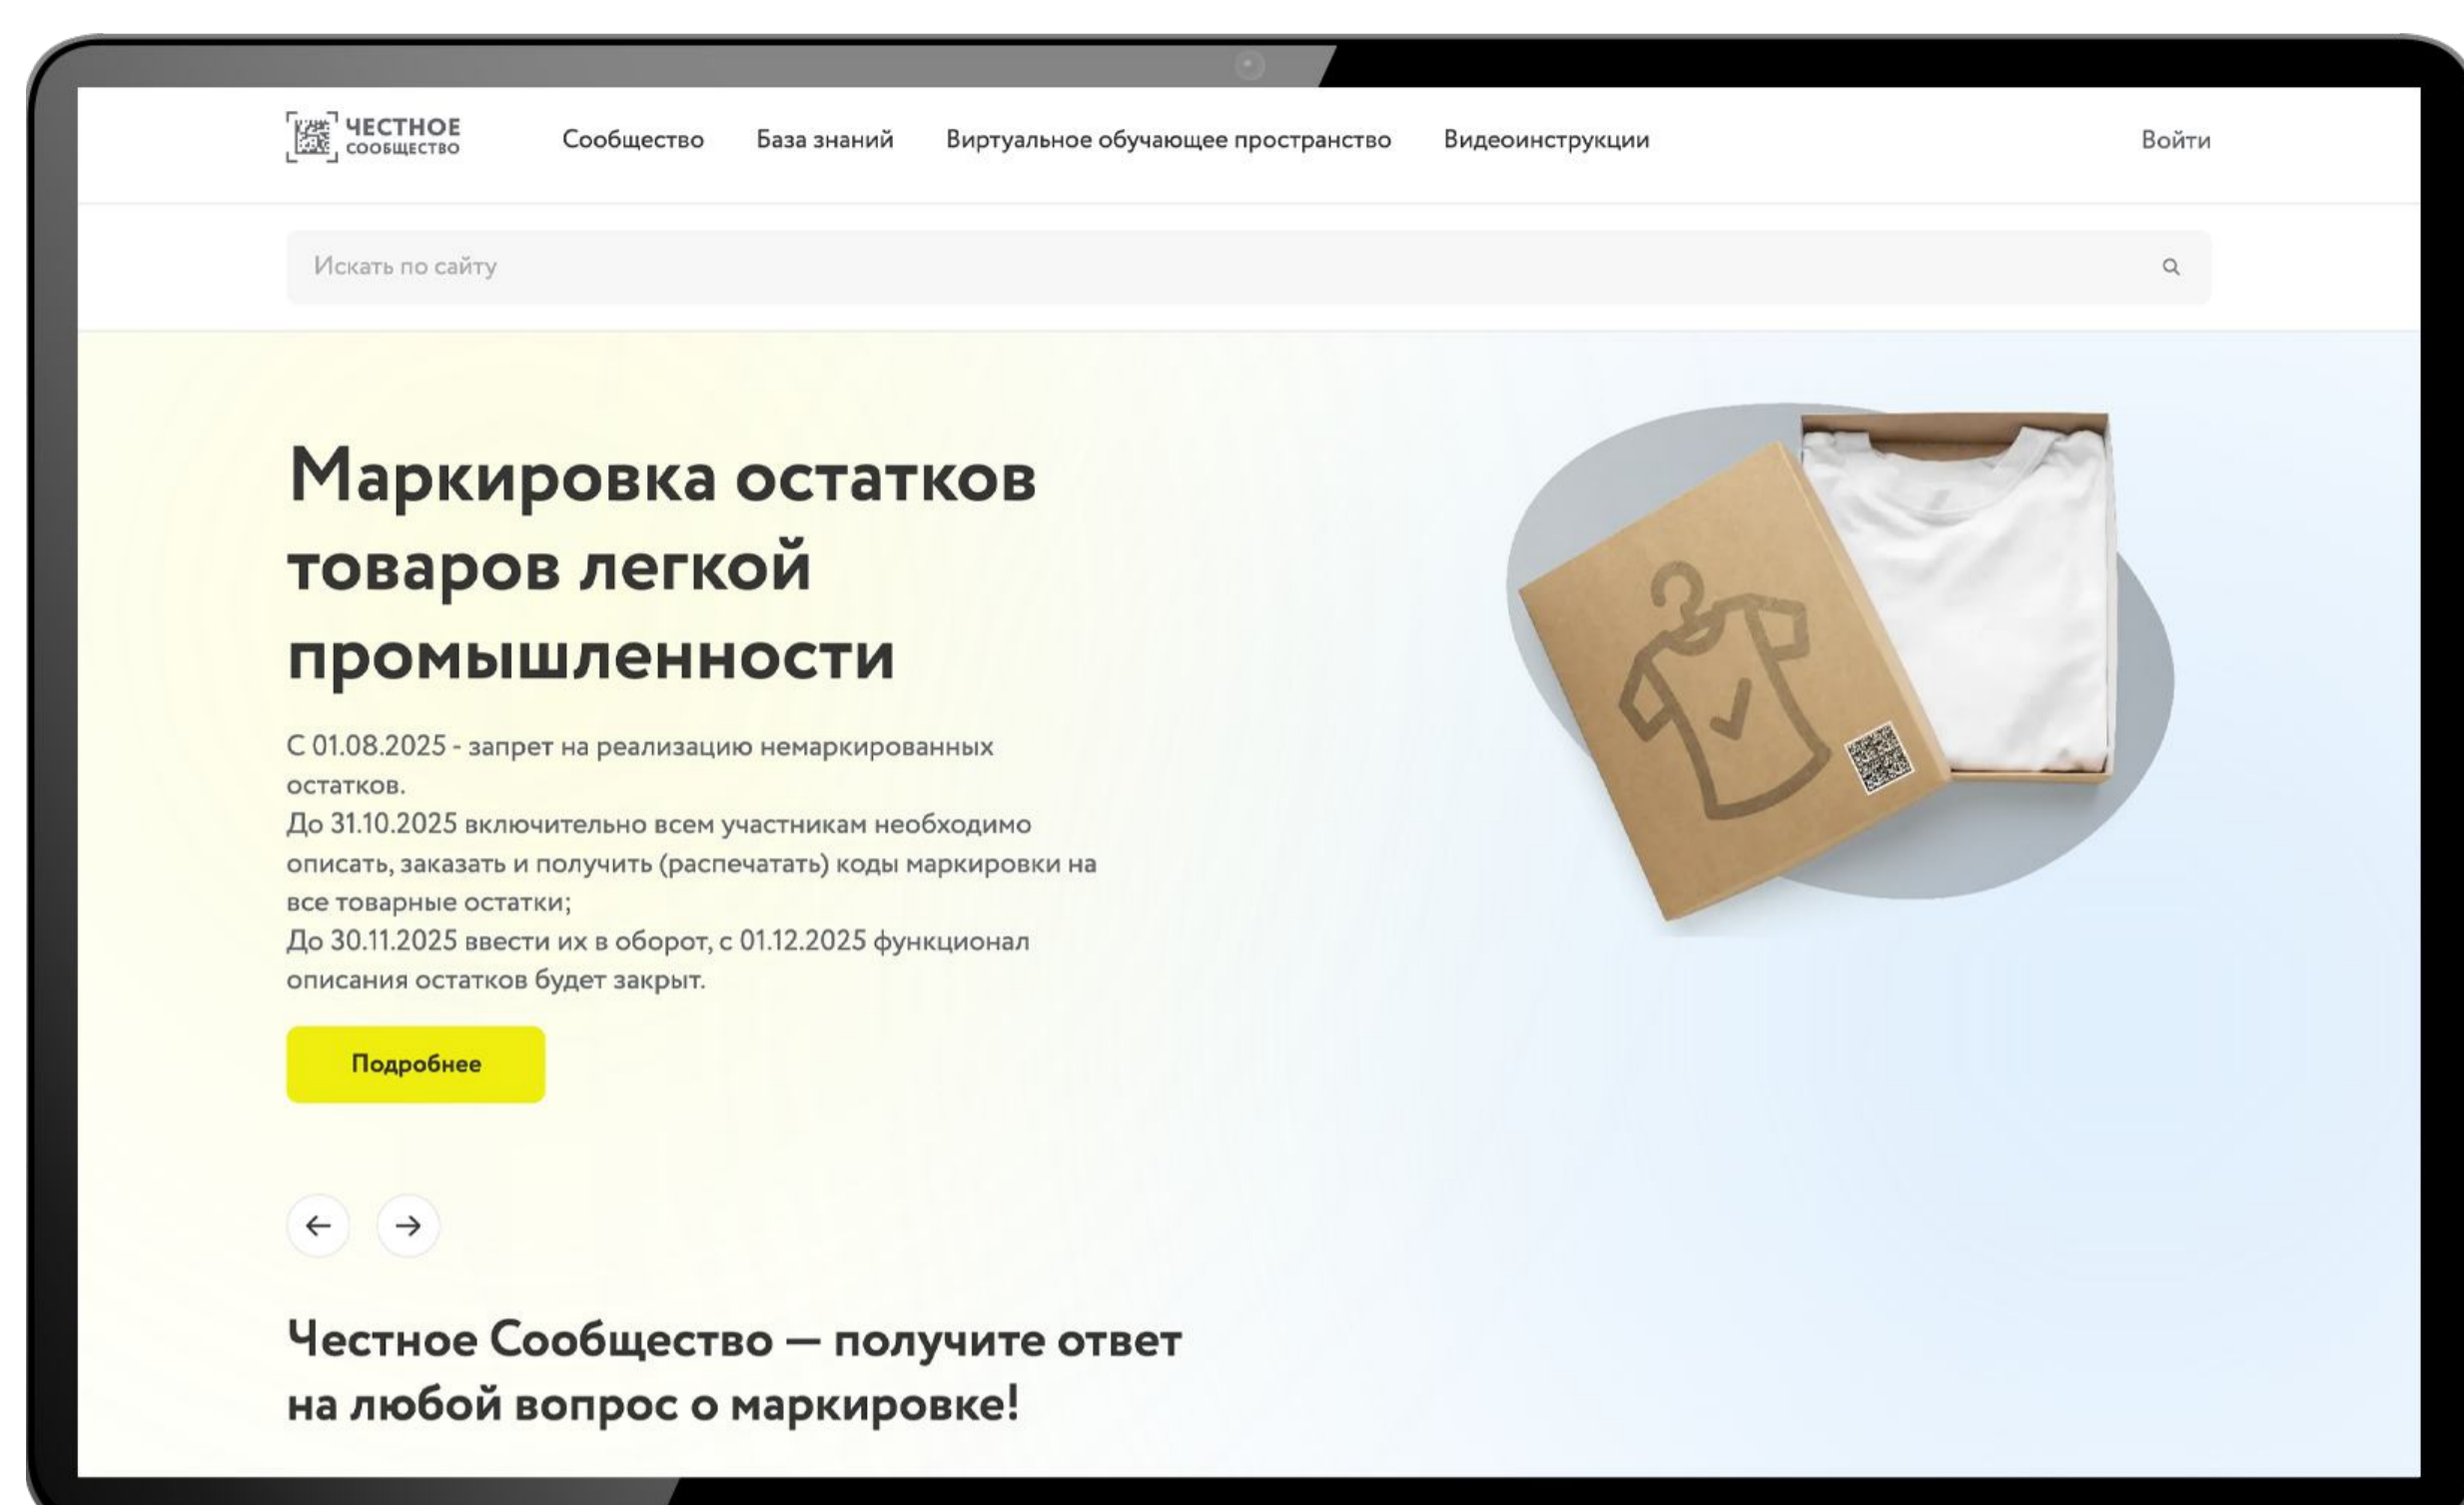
ЧЕСТНОЕ СООБЩЕСТВО

Сообщество База знаний Виртуальное обучающее пространство Видеоинструкции

Войти

Искать по сайту

Маркировка остатков товаров легкой промышленности

С 01.08.2025 - запрет на реализацию немаркированных остатков.
До 31.10.2025 включительно всем участникам необходимо описать, заказать и получить (распечатать) коды маркировки на все товарные остатки;
До 30.11.2025 ввести их в оборот, с 01.12.2025 функционал описания остатков будет закрыт.

Подробнее

Честное Сообщество — получите ответ на любой вопрос о маркировке!